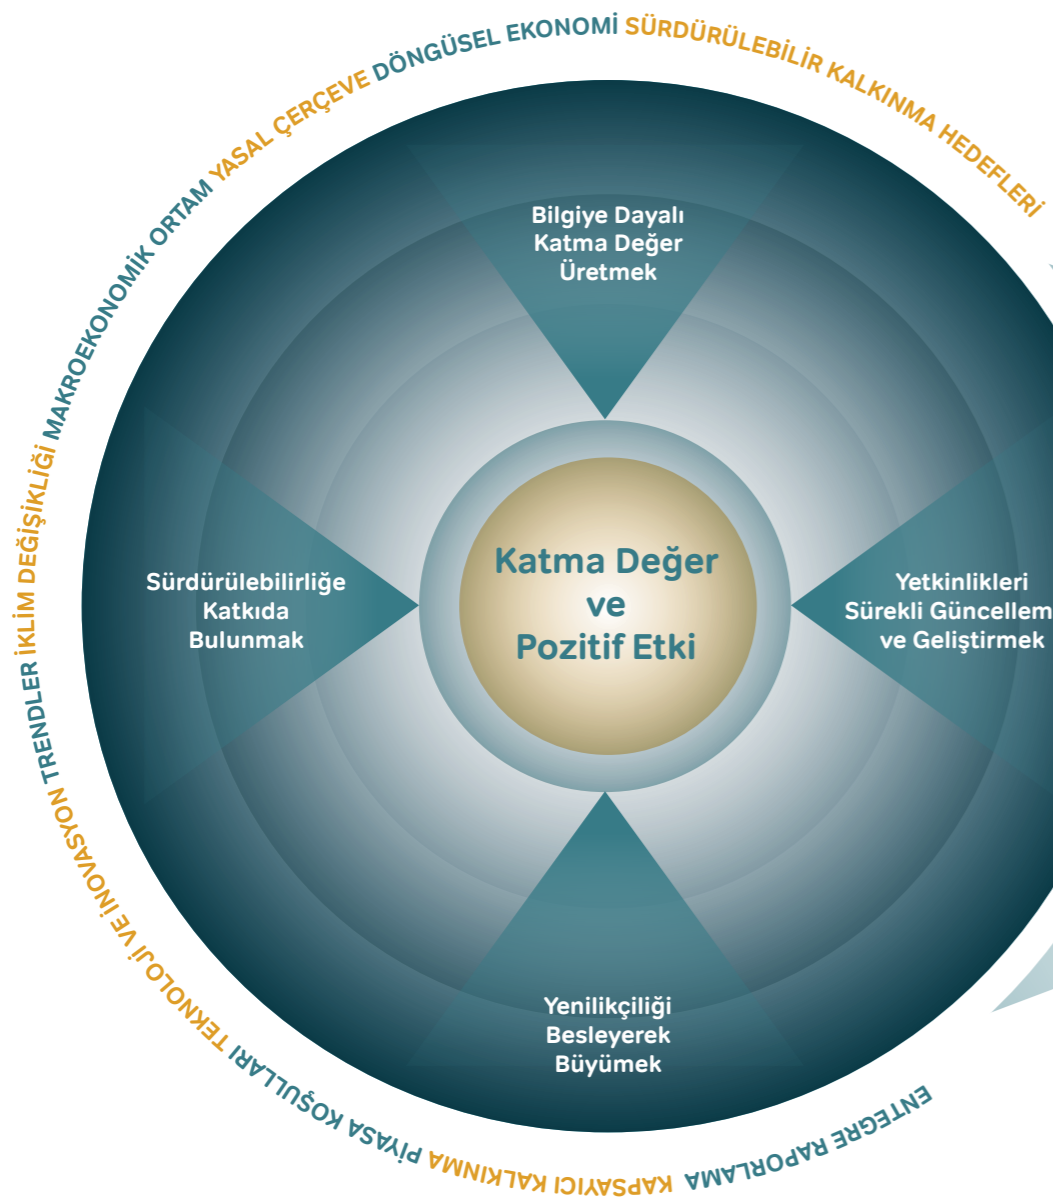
TRENDLER İKLİM DEĞİŞİKLİĞİ MAKROEKONOMİK ORTAM YASAL ÇERÇEVE DÖNGÜSEL EKONOMİ SÜRDÜRÜLEBİLİR KALKINMA HEDEFLERİ

Bilgiye Dayalı Katma Değer Üretmek

Sürdürülebilirliğe Katkıda Bulunmak

Katma Değer ve Pozitif Etki

Yetkinlikleri Sürekli Güncellem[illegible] ve Geliştirmek

Yenilikçiliği Besleyerek Büyümek

ENTEGRE RAPORLAMA KAPSAYICI KALKINMA PİYASA KOŞULLARI TEKNOLOJİ VE İNOVASYON